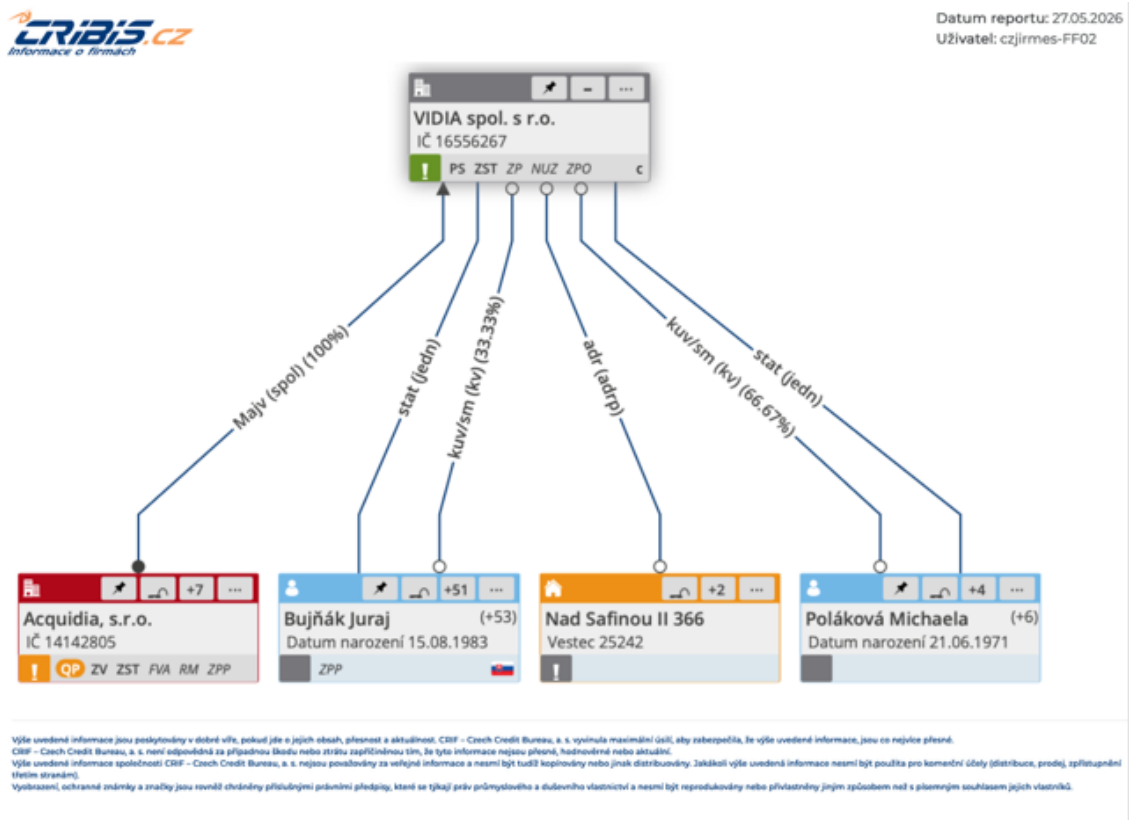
CRIBIS.cz
Informace o firmách

Datum reportu: 27.05.2026
Uživatel: czjirmes-FF02

VIDIA spol. s r.o.
IČ 16556267
! PS ZST ZP NUZ ZPO c

Majv (spol) (100%)
stat (jedn)
kuv/sm (kv) (33.33%)
adr (adrp)
kuv/sm (kv) (66.67%)
stat (jedn)

+7 ···
Acquidia, s.r.o.
IČ 14142805
! QP ZV ZST FVA RM ZPP

+51 ···
Bujňák Juraj (+53)
Datum narození 15.08.1983
ZPP

+2 ···
Nad Safinou II 366
Vestec 25242
!

+4 ···
Poláková Michaela (+6)
Datum narození 21.06.1971

Výše uvedené informace jsou poskytovány v dobré víře, pokud jde o jejich obsah, přesnost a aktuálnost. CRIF – Czech Credit Bureau, a. s. vyvinula maximální úsilí, aby zabezpečila, že výše uvedené informace, jsou co nejvíce přesné.
CRIF – Czech Credit Bureau, a. s. není odpovědná za případnou škodu nebo ztrátu zapříčiněnou tím, že tyto informace nejsou přesné, hodnověrné nebo aktuální.
Výše uvedené informace společnosti CRIF – Czech Credit Bureau, a. s. nejsou považovány za veřejné informace a nesmí být tudíž kopírovány nebo jinak distribuovány. Jakákoli výše uvedená informace nesmí být použita pro komerční účely (distribuce, prodej, zpřístupnění třetím stranám).
Vyobrazení, ochranné známky a značky jsou rovněž chráněny příslušnými právními předpisy, které se týkají práv průmyslového a duševního vlastnictví a nesmí být reprodukovány nebo přivlastněny jiným způsobem než s písemným souhlasem jejich vlastníků.